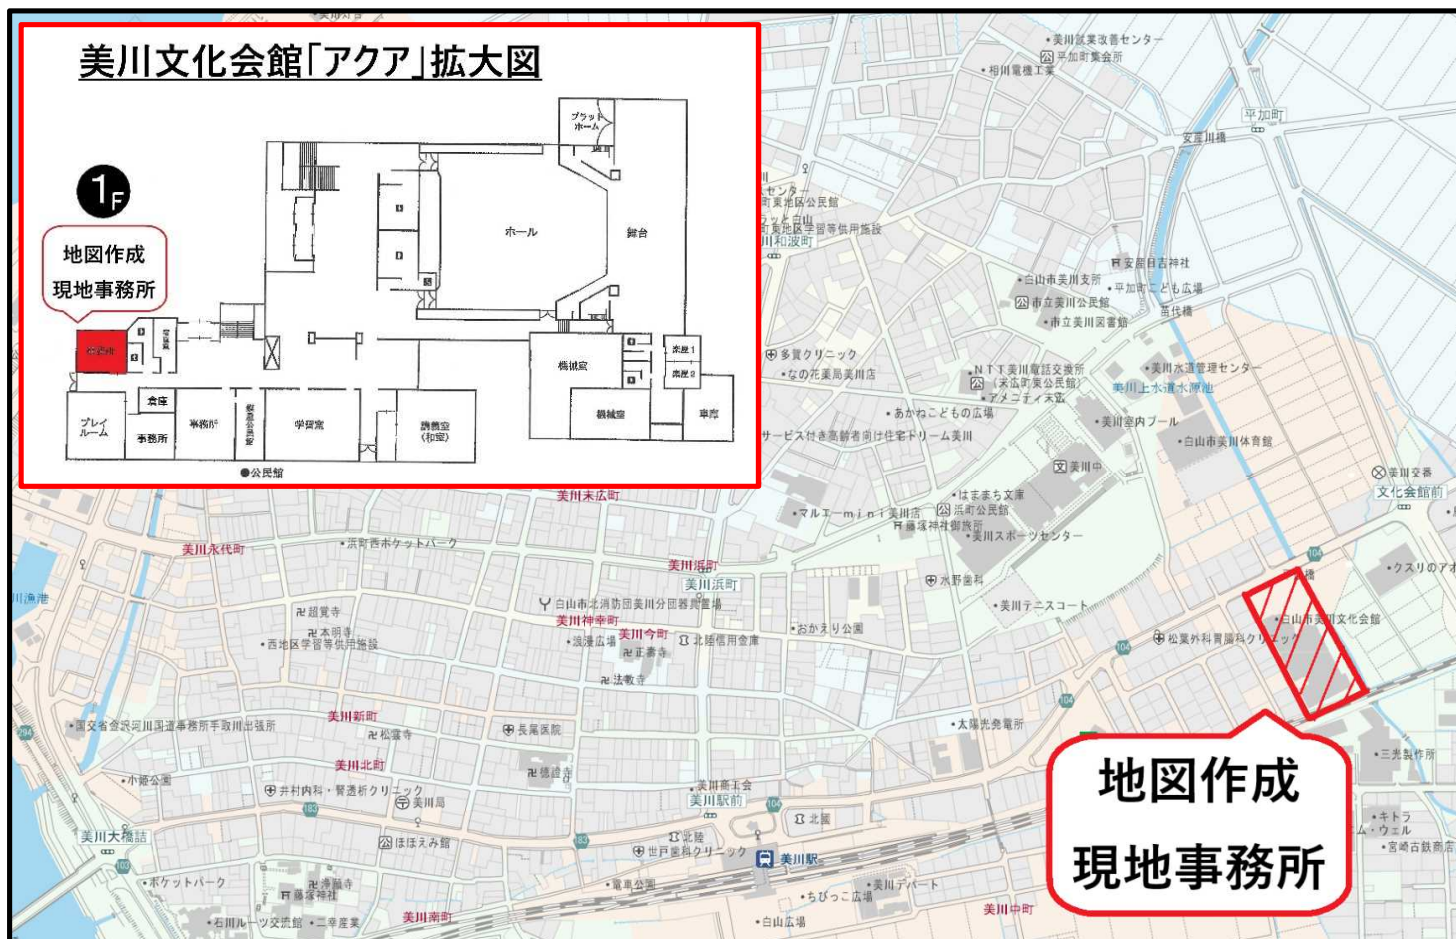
美川文化会館「アクア」拡大図

1F

地図作成
現地事務所

ブラット
ホーム

ホール

舞台

機械室

楽屋1

楽屋2

倉庫

プレイ
ルーム

事務所

事務所

学習室

調理室
(和室)

機械室

車庫

●公民館

美川就業改善センター
平加町集会所
相川電機工業
平加町
安産川橋
町東地区公民館
町東地区学習等供用施設
川和波町
安産日吉神社
白山市美川支所
平加町こども広場
市立美川公民館
市立美川図書館
苗代橋
多賀クリニック
なの花薬局美川店
NTT美川電話交換所
(末広町集会所)
アメニティ末広
美川水道管理センター
美川上水道水源地
あかねこども広場
美川室内プール
サービス付き高齢者向け住宅ドリーム美川
白山市美川体育館
美川中
美川交番
文化会館前
美川末広町
はまちち文庫
マルエーmini美川店
浜町公民館
藤塚神社御旅所
美川スポーツセンター
美川永代町
浜町西ポケットパーク
美川浜町
美川浜町
水野歯科
クスリのアオキ
白山市北消防団美川分団器具置場
美川テニスコート
白山市美川文化会館
超覚寺
本明寺
美川神幸町
浪速広場
美川今町
北陸信用金庫
おかえり公園
松葉外科胃腸科クリニック
西地区学習等供用施設
正壽寺
法敬寺
美川新町
国交省金沢河川国道事務所手取川出張所
松寿寺
長尾医院
太陽光発電所
美川北町
小舞公園
徳證寺
美川商工会
井村内科・腎透析クリニック
美川局
美川駅前
三光製作所
美川大橋詰
ほほえみ館
北陸
北國
キトラ
ム・ウェル
世戸薬局クリニック
美川駅
宮崎古鉄商店
ポケットパーク
浄願寺
藤塚神社
竜幸公園
ちびっこ広場
美川デパート
石川ルーツ交流館
二幸産業
美川南町
白山広場
美川中町

地図作成
現地事務所